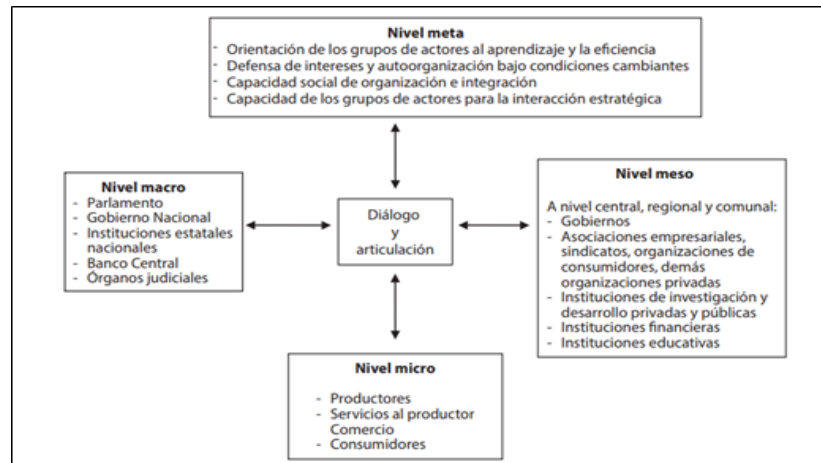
Nivel meta
- Orientación de los grupos de actores al aprendizaje y la eficiencia
- Defensa de intereses y autoorganización bajo condiciones cambiantes
- Capacidad social de organización e integración
- Capacidad de los grupos de actores para la interacción estratégica

Nivel macro
- Parlamento
- Gobierno Nacional
- Instituciones estatales nacionales
- Banco Central
- Órganos judiciales

Diálogo y articulación

Nivel meso

A nivel central, regional y comunal:
- Gobiernos
- Asociaciones empresariales, sindicatos, organizaciones de consumidores, demás organizaciones privadas
- Instituciones de investigación y desarrollo privadas y públicas
- Instituciones financieras
- Instituciones educativas

Nivel micro

- Productores
- Servicios al productor Comercio
- Consumidores